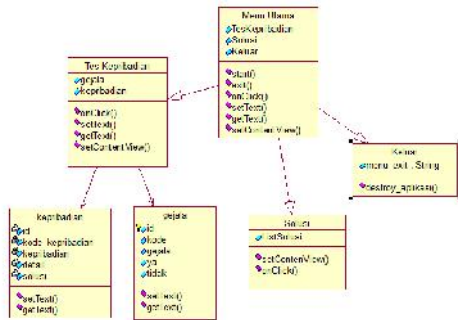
Menu Utama
TesKepribadian
Solusi
Keluar

start()
exit()
onClick()
setText()
getText()
setContentView()

Tes Kepribadian
gejala
kepribadian

onClick()
setText()
getText()
setContentView()

Keluar
menu : text : String

destroy_aplikasi()

kepribadian
id
kode_kepribadian
kepribadian
detail
solusi

setText()
getText()

gejala
id
kode
gejala
ya
tidak

setText()
getText()

Solusi
txtSolusi

setContentView()
onClick()